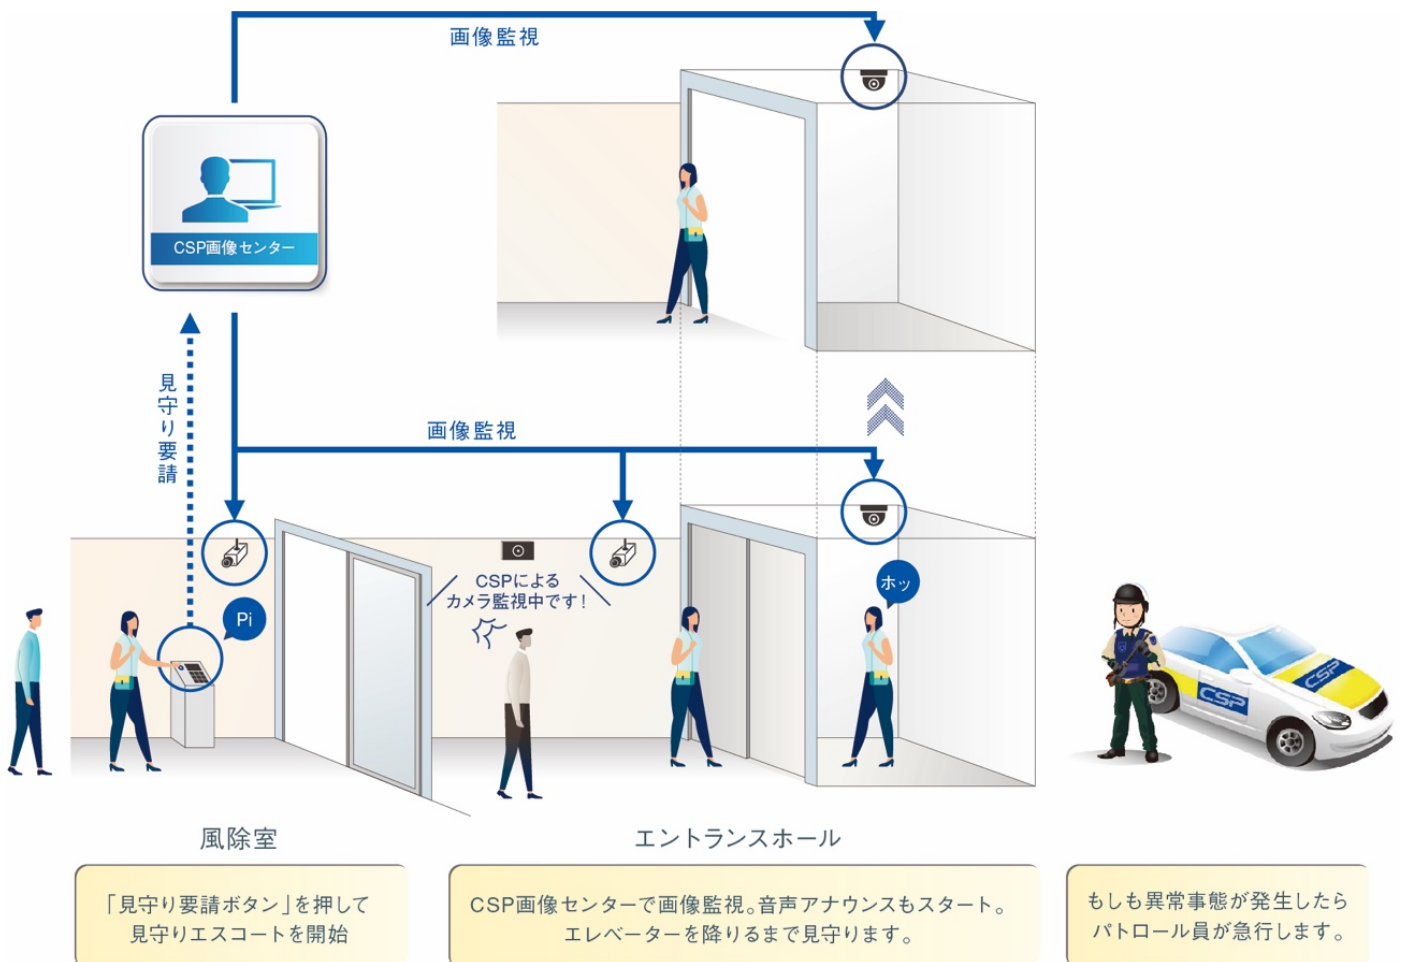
画像監視

CSP画像センター

見守り要請

画像監視

Pi

CSPによる
カメラ監視中です！

ホッ

CSP

風除室

エントランスホール

「見守り要請ボタン」を押して
見守りエスコートを開始

CSP画像センターで画像監視。音声アナウンスもスタート。
エレベーターを降りるまで見守ります。

もしも異常事態が発生したら
パトロール員が急行します。